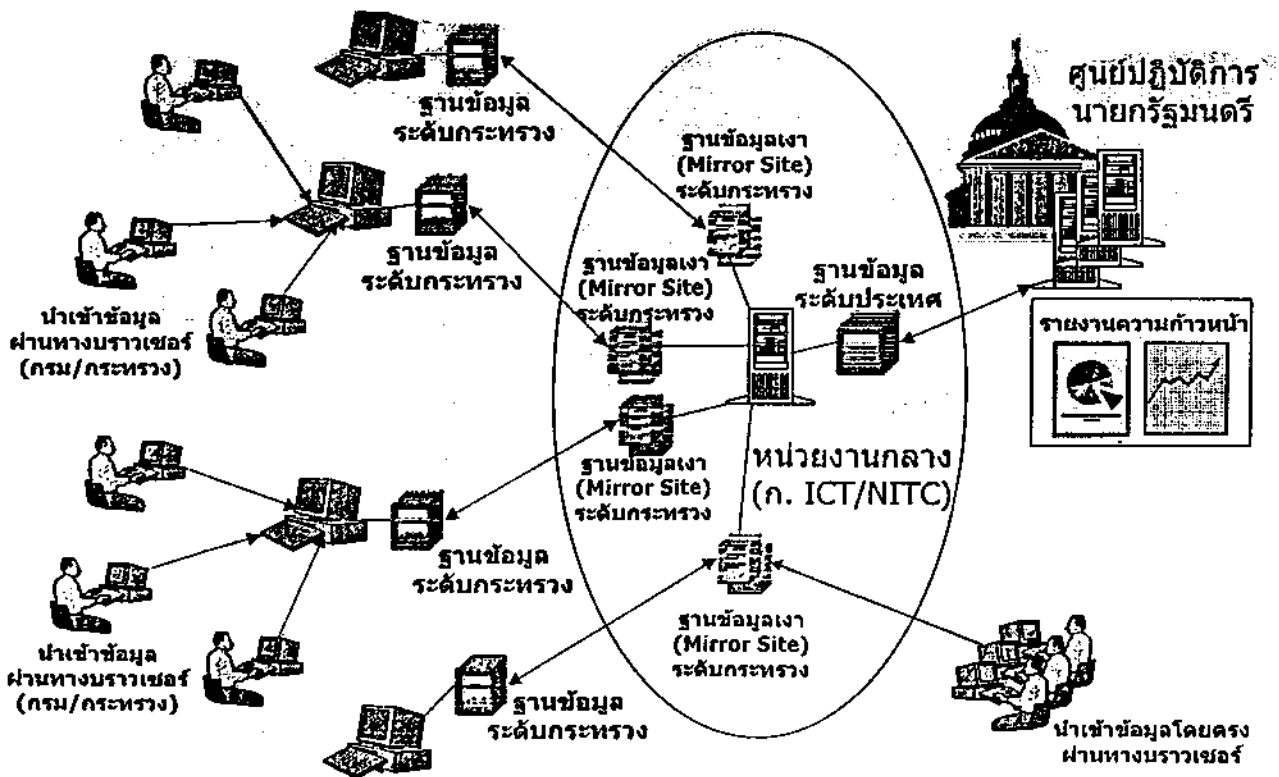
ฐานข้อมูล ระดับกระทรวง

ศูนย์ปฏิบัติการ นายกรัฐมนตรี

ฐานข้อมูลเงา (Mirror Site) ระดับกระทรวง

ฐานข้อมูล ระดับกระทรวง

ฐานข้อมูลเงา (Mirror Site) ระดับกระทรวง

ฐานข้อมูล ระดับประเทศ

นำเข้าข้อมูล ผ่านทางบราวเซอร์ (กรม/กระทรวง)

รายงานความก้าวหน้า

ฐานข้อมูลเงา (Mirror Site) ระดับกระทรวง

หน่วยงานกลาง (ก. ICT/NITC)

ฐานข้อมูล ระดับกระทรวง

นำเข้าข้อมูล ผ่านทางบราวเซอร์ (กรม/กระทรวง)

ฐานข้อมูลเงา (Mirror Site) ระดับกระทรวง

ฐานข้อมูล ระดับกระทรวง

นำเข้าข้อมูลโดยตรง ผ่านทางบราวเซอร์